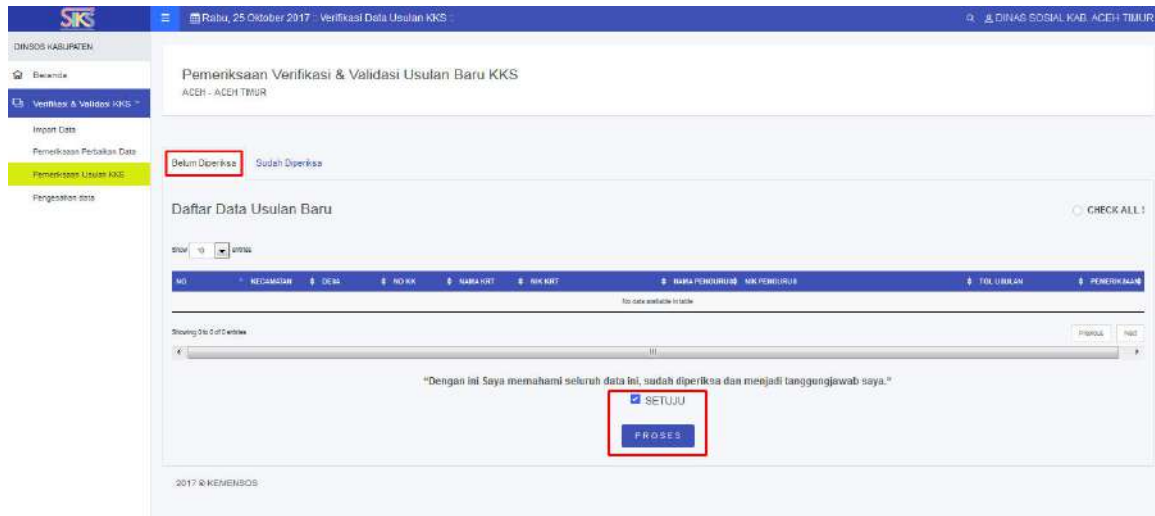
SIKS

Rabu, 25 Oktober 2017 : Verifikasi Data Usulan KKS :

DINAS SOSIAL KAB. ACEH TIMUR

DINSOS KABUPATEN

Beranda

Verifikasi & Validasi KKS

Import Data

Pemeriksaan Perbaikan Data

Pemeriksaan Usulan KKS

Pengesahan data

Pemeriksaan Verifikasi & Validasi Usulan Baru KKS

ACEH - ACEH TIMUR

Belum Diperiksa

Sudah Diperiksa

Daftar Data Usulan Baru

CHECK ALL !

Show 10 entries

| NO | KECAMATAN | DESA | NO KK | NAMA KRT | NIK KRT | NAMA PENGURUS | NIK PENGURUS | TGL USULAN | PEMERIKSAAN |
|---|---|---|---|---|---|---|---|---|---|
| No data available in table | | | | | | | | | |

Showing 0 to 0 of 0 entries

Previous Next

"Dengan ini Saya memahami seluruh data ini, sudah diperiksa dan menjadi tanggungjawab saya."

SETUJU

PROSES

2017 © KEMENSOS